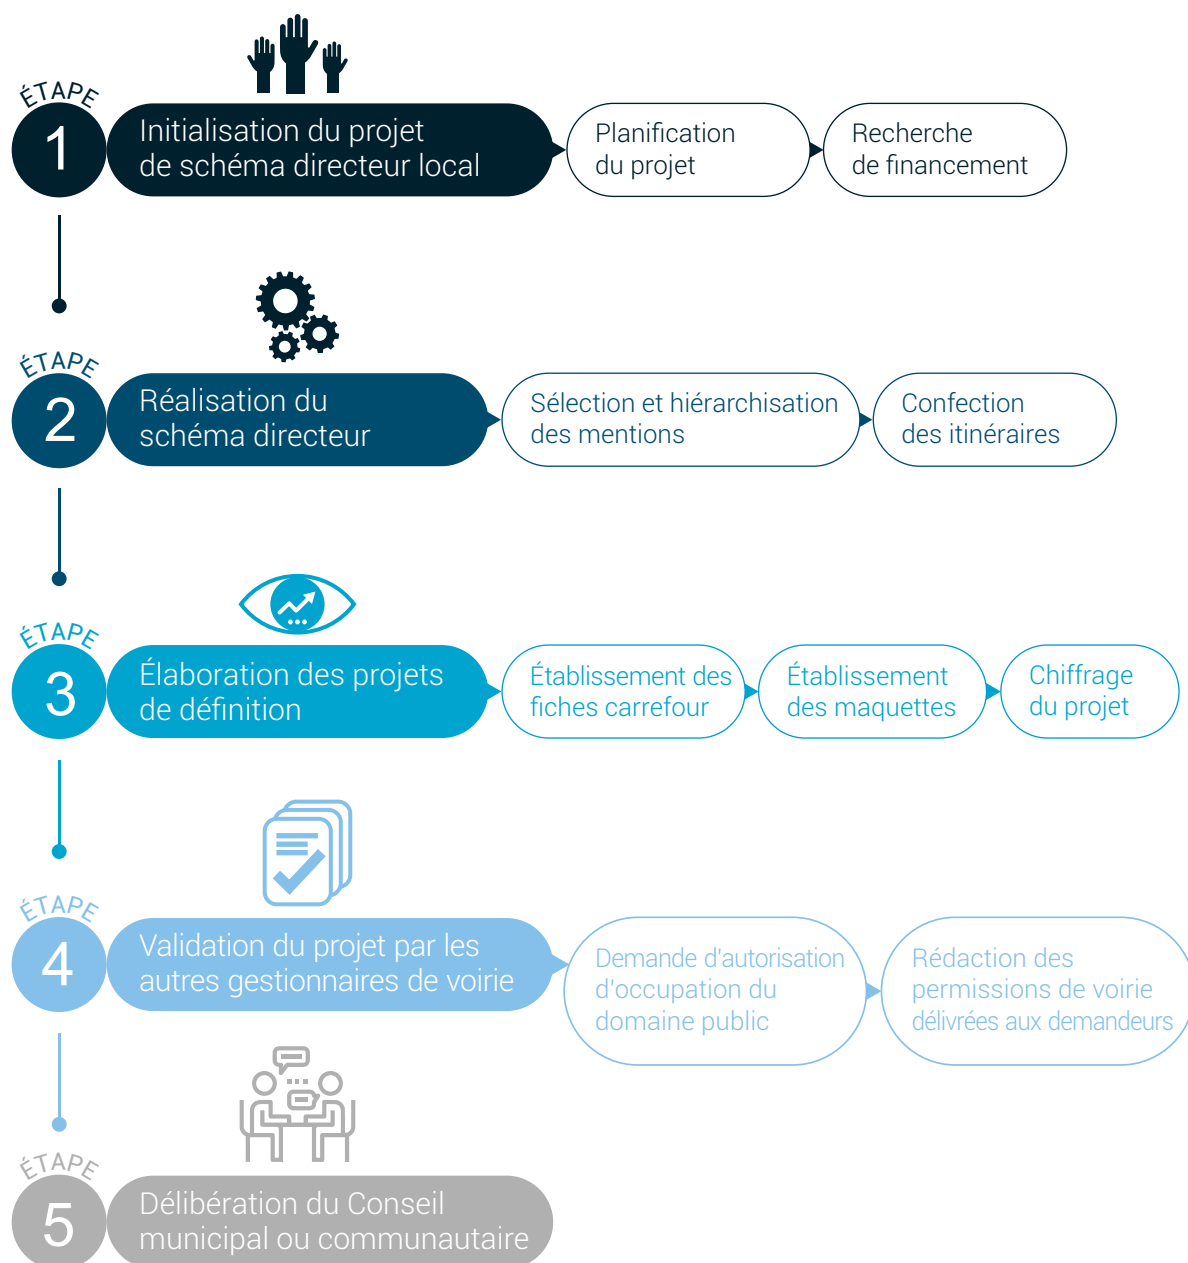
ÉTAPE
1
Initialisation du projet de schéma directeur local

Planification du projet

Recherche de financement

ÉTAPE
2
Réalisation du schéma directeur

Sélection et hiérarchisation des mentions

Confection des itinéraires

ÉTAPE
3
Élaboration des projets de définition

Établissement des fiches carrefour

Établissement des maquettes

Chiffrage du projet

ÉTAPE
4
Validation du projet par les autres gestionnaires de voirie

Demande d'autorisation d'occupation du domaine public

Rédaction des permissions de voirie délivrées aux demandeurs

ÉTAPE
5
Délibération du Conseil municipal ou communautaire